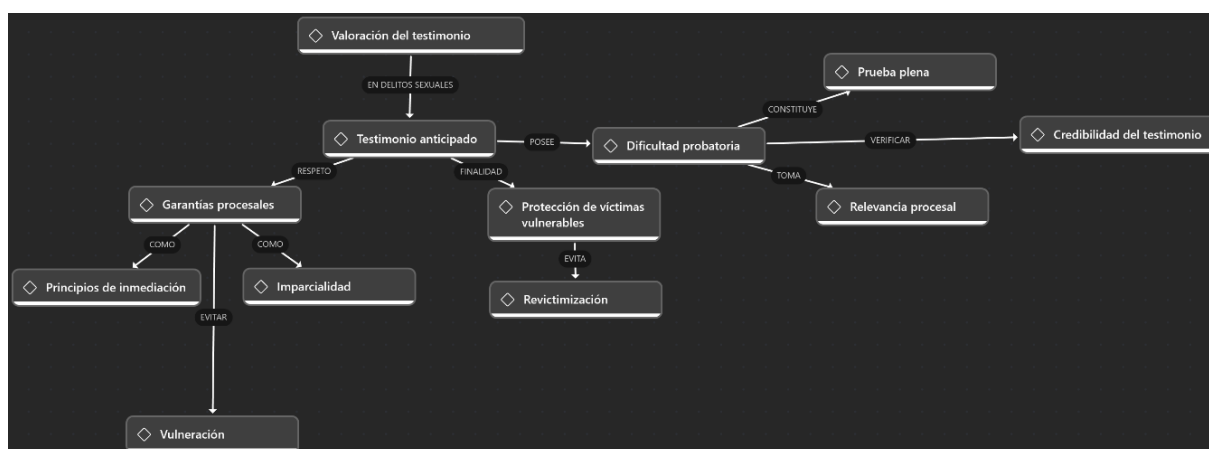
Valoración del testimonio

EN DELITOS SEXUALES

Testimonio anticipado

POSEE

Dificultad probatoria

CONSTITUYE

Prueba plena

VERIFICAR

Credibilidad del testimonio

TOMA

Relevancia procesal

RESPETO

Garantías procesales

FINALIDAD

Protección de víctimas vulnerables

EVITA

Revictimización

COMO

Principios de inmediación

COMO

Imparcialidad

EVITAR

Vulneración